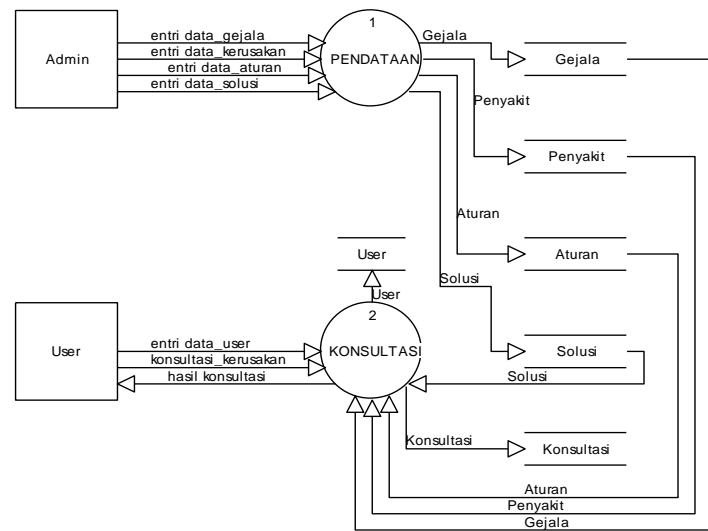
Admin

entri data_gejala
entri data_kerusakan
entri data_aturan
entri data_solusi

1
PENDATAAN

Gejala

Gejala

Penyakit

Penyakit

Aturan

Aturan

Solusi

User

User

2
KONSULTASI

User

entri data_user
konsultasi_kerusakan
hasil konsultasi

Solusi

Solusi

Konsultasi

Konsultasi

Aturan
Penyakit
Gejala